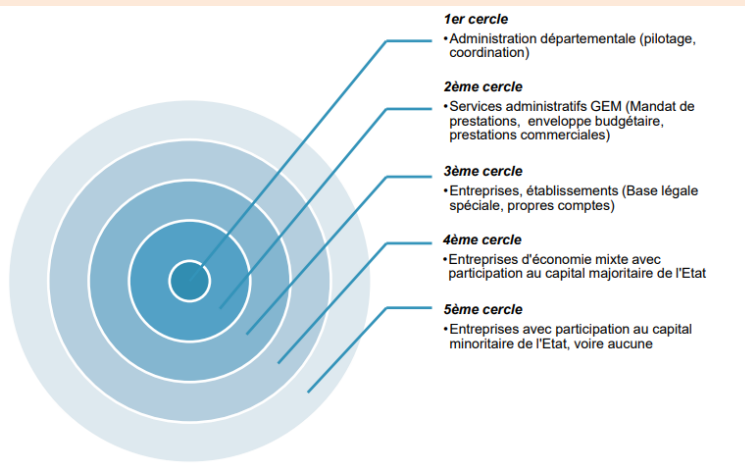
1er cercle
• Administration départementale (pilotage, coordination)

2ème cercle
• Services administratifs GEM (Mandat de prestations, enveloppe budgétaire, prestations commerciales)

3ème cercle
• Entreprises, établissements (Base légale spéciale, propres comptes)

4ème cercle
• Entreprises d'économie mixte avec participation au capital majoritaire de l'Etat

5ème cercle
• Entreprises avec participation au capital minoritaire de l'Etat, voire aucune